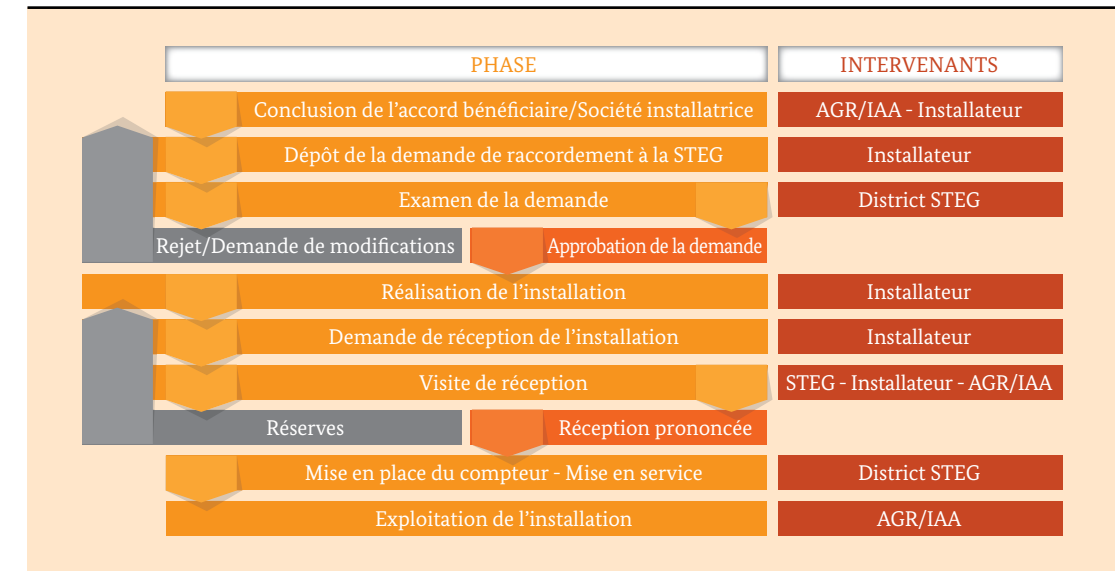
| PHASE | INTERVENANTS |
|---|---|
| Conclusion de l’accord bénéficiaire/Société installatrice | AGR/IAA - Installateur |
| Dépôt de la demande de raccordement à la STEG | Installateur |
| Examen de la demande | District STEG |
| Rejet/Demande de modifications · Approbation de la demande | |
| Réalisation de l’installation | Installateur |
| Demande de réception de l’installation | Installateur |
| Visite de réception | STEG - Installateur - AGR/IAA |
| Réserves · Réception prononcée | |
| Mise en place du compteur - Mise en service | District STEG |
| Exploitation de l’installation | AGR/IAA |